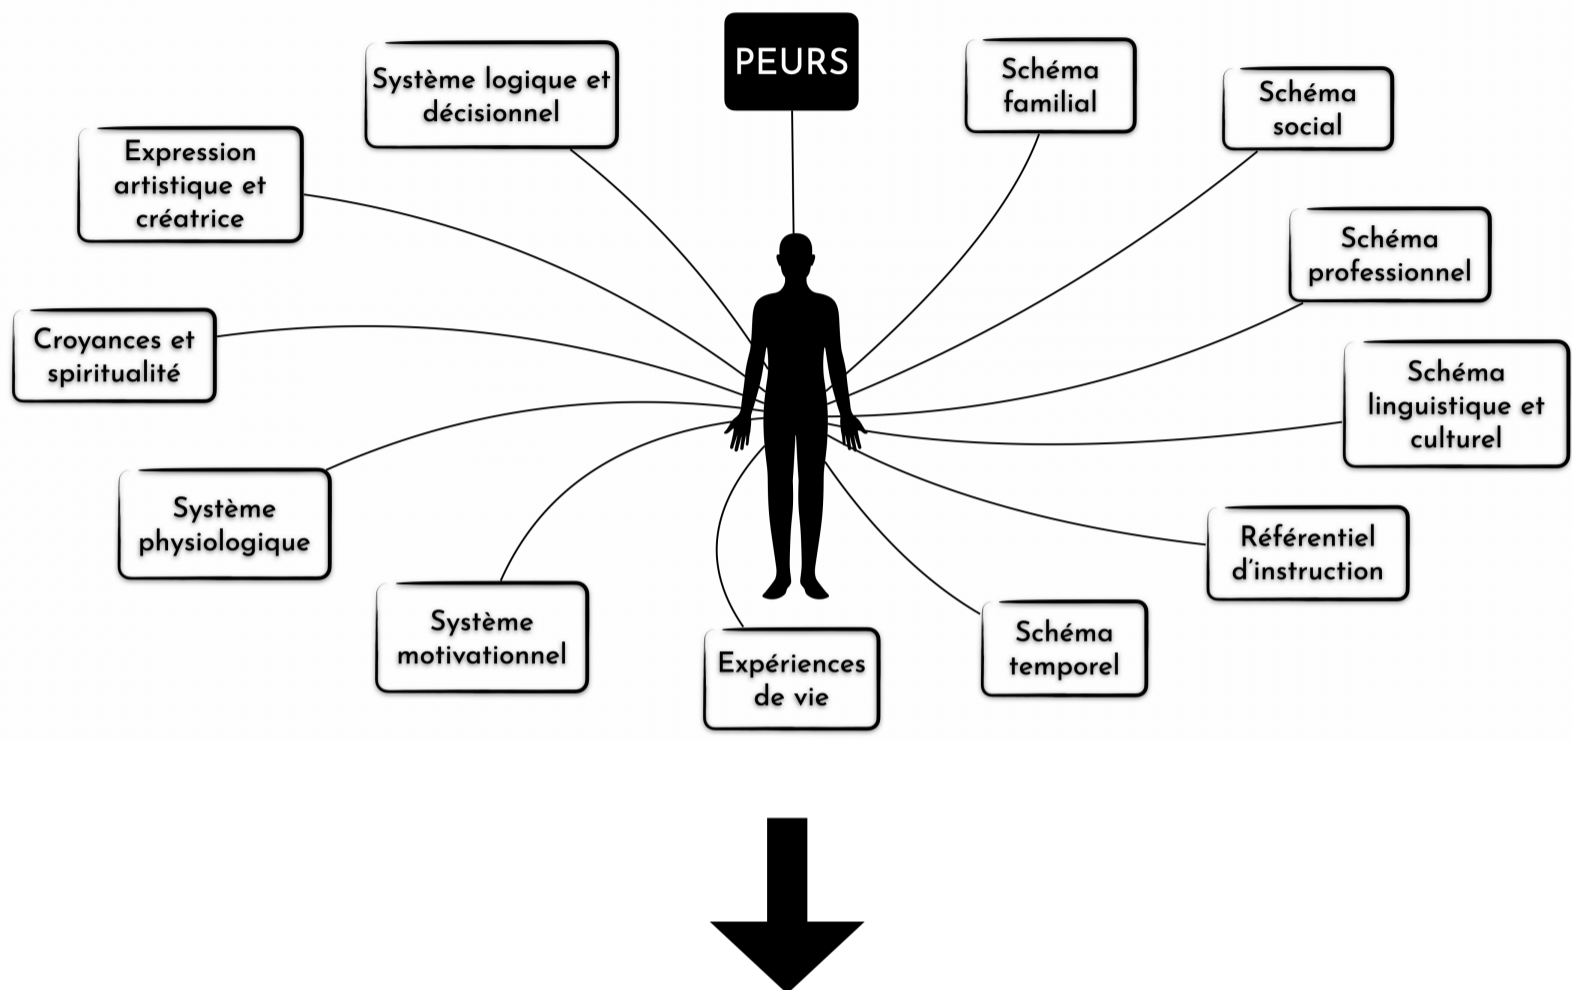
PEURS

Système logique et décisionnel

Schéma familial

Schéma social

Expression artistique et créatrice

Schéma professionnel

Croyances et spiritualité

Schéma linguistique et culturel

Système physiologique

Référentiel d'instruction

Système motivationnel

Expériences de vie

Schéma temporel